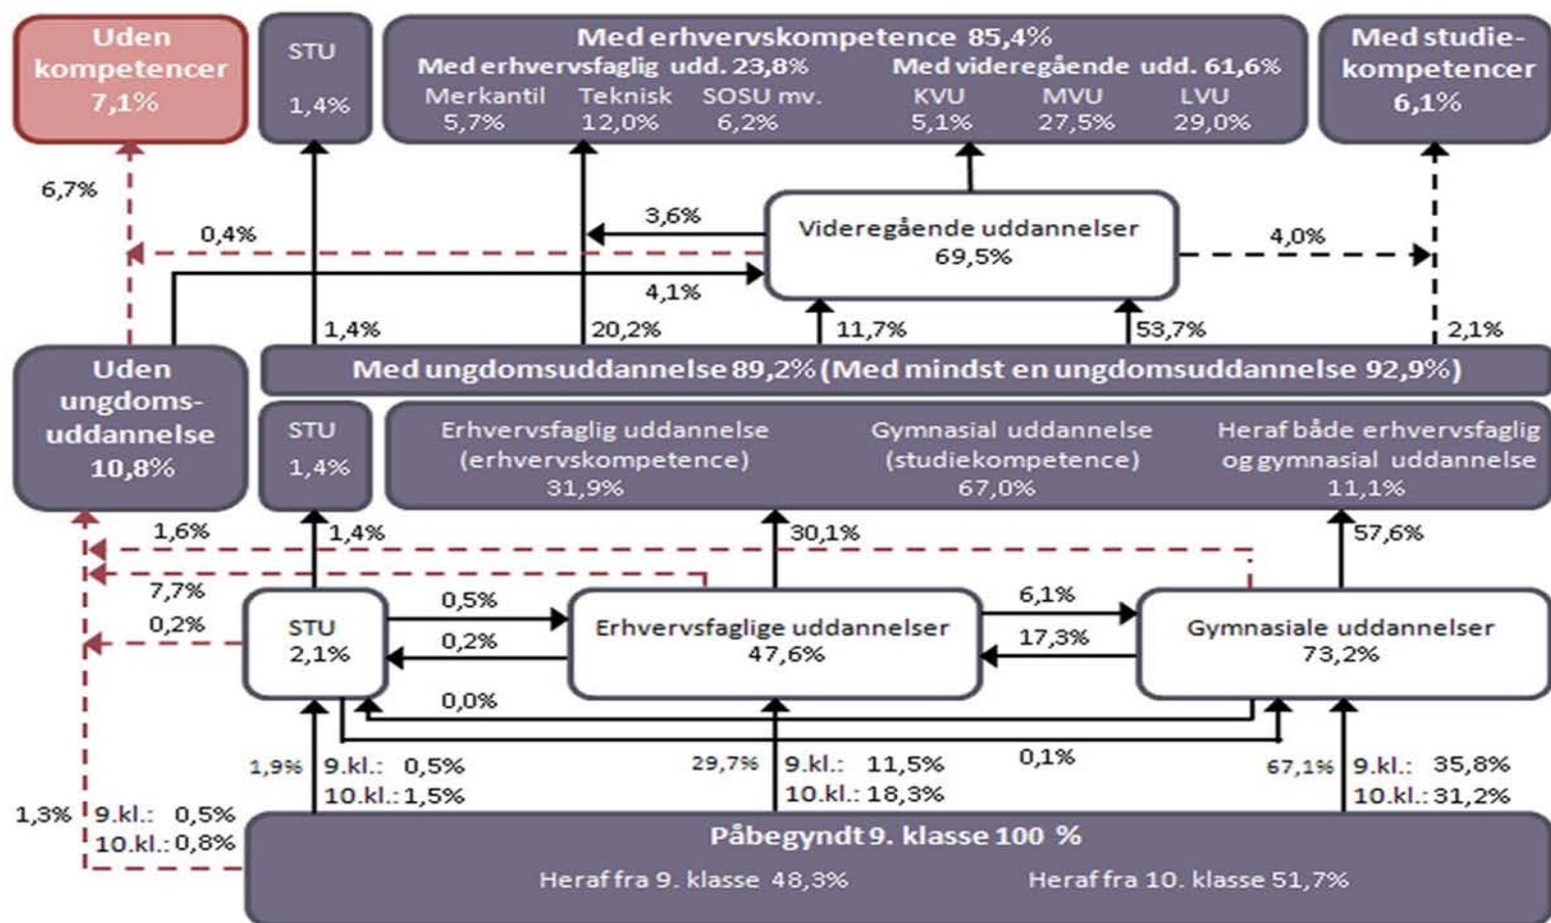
Uden kompetencer 7,1%

STU 1,4%

Med erhvervskompetence 85,4%
Med erhvervsfaglig udd. 23,8%
Merkantil 5,7%
Teknisk 12,0%
SOSU mv. 6,2%
Med videregående udd. 61,6%
KVU 5,1%
MVU 27,5%
LVU 29,0%

Med studiekompetencer 6,1%

6,7%

0,4%

3,6%

Videregående uddannelser 69,5%

4,0%

4,1%

1,4%

20,2%

11,7%

53,7%

2,1%

Uden ungdomsuddannelse 10,8%

Med ungdomsuddannelse 89,2% (Med mindst en ungdomsuddannelse 92,9%)

STU 1,4%

Erhvervsfaglig uddannelse (erhvervskompetence) 31,9%

Gymnasial uddannelse (studiekompetence) 67,0%

Heraf både erhvervsfaglig og gymnasial uddannelse 11,1%

1,6%

1,4%

30,1%

57,6%

7,7%

0,5%

6,1%

0,2%

STU 2,1%

0,2%

Erhvervsfaglige uddannelser 47,6%

17,3%

Gymnasiale uddannelser 73,2%

0,0%

0,1%

1,9%
9.kl.: 0,5%
10.kl.: 1,5%

29,7%
9.kl.: 11,5%
10.kl.: 18,3%

67,1%
9.kl.: 35,8%
10.kl.: 31,2%

1,3%
9.kl.: 0,5%
10.kl.: 0,8%

Påbegyndt 9. klasse 100 %
Heraf fra 9. klasse 48,3%
Heraf fra 10. klasse 51,7%